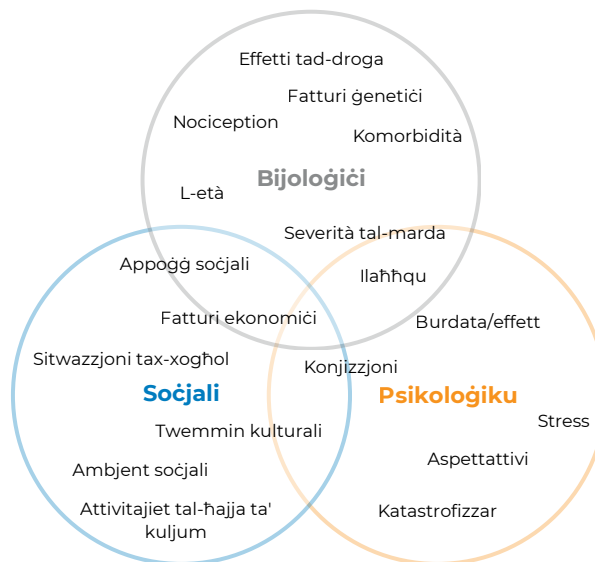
Effetti tad-droga

Fatturi ġenetiċi

Nociception

Komorbidità

Bijoloġiċi

L-età

Severità tal-marda

Appoġġ soċjali

Ilaħħqu

Fatturi ekonomiċi

Burdata/effett

Sitwazzjoni tax-xogħol

Konjizzjoni

Soċjali

Psikoloġiku

Stress

Twemmin kulturali

Aspettattivi

Ambjent soċjali

Attivitajiet tal-ħajja ta' kuljum

Katastrofizzar